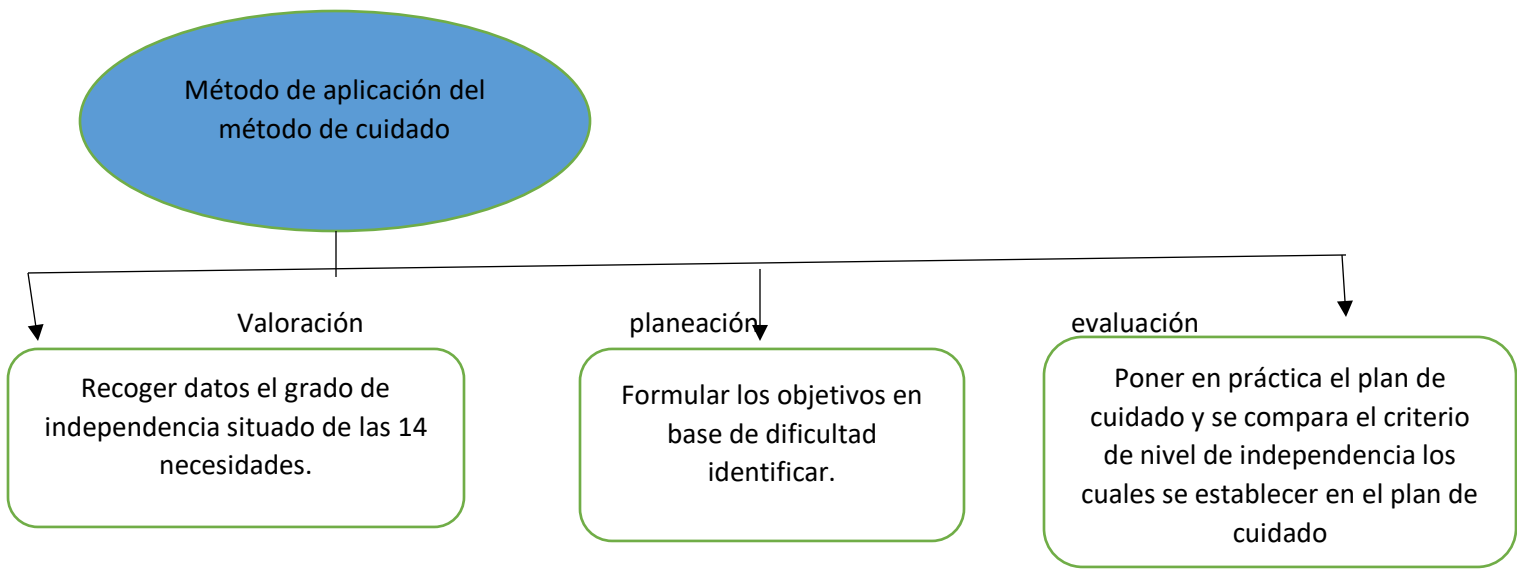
Método de aplicación del método de cuidado

Valoración

Recoger datos el grado de independencia situado de las 14 necesidades.

planeación

Formular los objetivos en base de dificultad identificar.

evaluación

Poner en práctica el plan de cuidado y se compara el criterio de nivel de independencia los cuales se establecer en el plan de cuidado